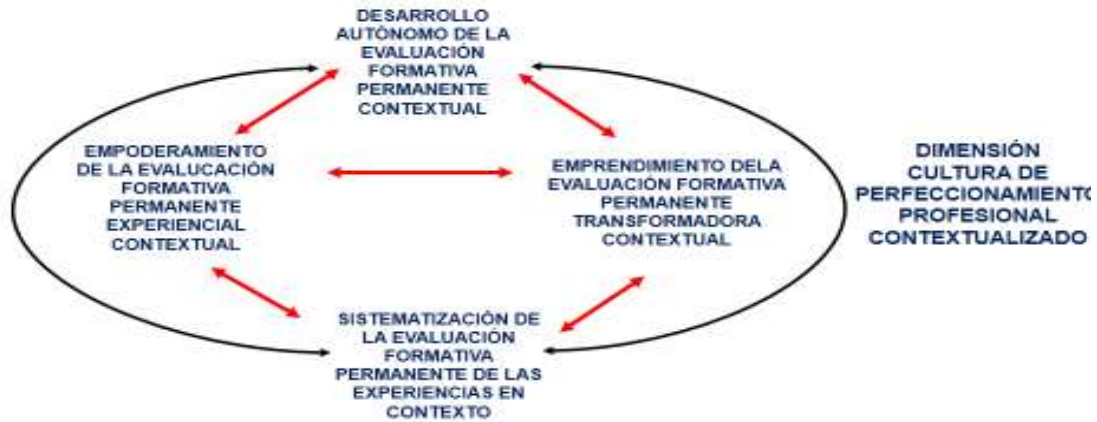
DESARROLLO AUTÓNOMO DE LA EVALUACIÓN FORMATIVA PERMANENTE CONTEXTUAL

EMPODERAMIENTO DE LA EVALUCACIÓN FORMATIVA PERMANENTE EXPERIENCIAL CONTEXTUAL

EMPRENDIMIENTO DELA EVALUACIÓN FORMATIVA PERMANENTE TRANSFORMADORA CONTEXTUAL

SISTEMATIZACIÓN DE LA EVALUACIÓN FORMATIVA PERMANENTE DE LAS EXPERIENCIAS EN CONTEXTO

DIMENSIÓN CULTURA DE PERFECCIONAMIENTO PROFESIONAL CONTEXTUALIZADO